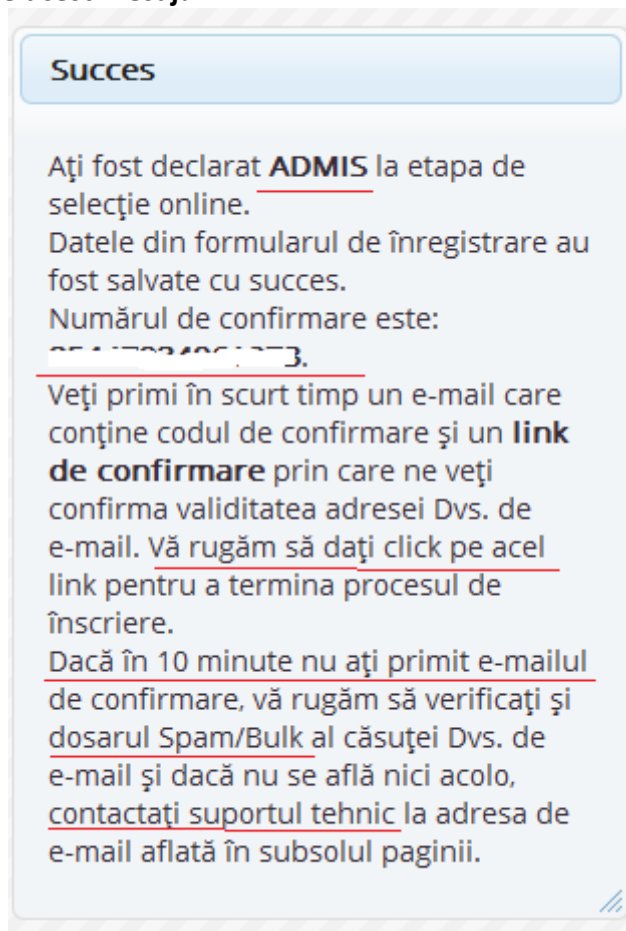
Succes

Aţi fost declarat **ADMIS** la etapa de selecţie online.
Datele din formularul de înregistrare au fost salvate cu succes.
Numărul de confirmare este: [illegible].
Veţi primi în scurt timp un e-mail care conţine codul de confirmare şi un **link de confirmare** prin care ne veţi confirma validitatea adresei Dvs. de e-mail. Vă rugăm să daţi click pe acel link pentru a termina procesul de înscriere.
Dacă în 10 minute nu aţi primit e-mailul de confirmare, vă rugăm să verificaţi şi dosarul Spam/Bulk al căsuţei Dvs. de e-mail şi dacă nu se află nici acolo, contactaţi suportul tehnic la adresa de e-mail aflată în subsolul paginii.